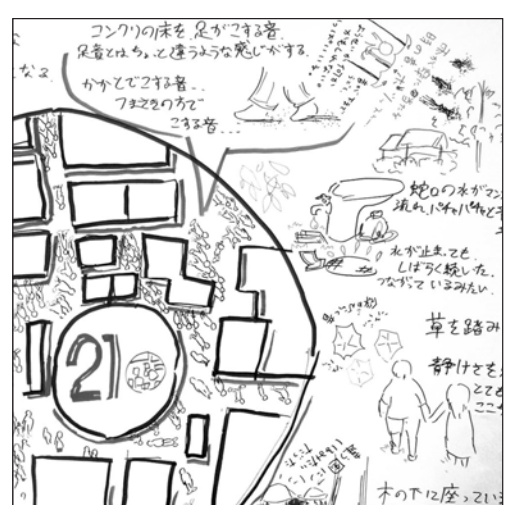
コンクリの床を足がこする音
足音とはちょっと違うような感じがする。
かかとでこする音、
つまさきの方でこする音…

なる

蛇口の水がコン
流れ、パチャパチャと

水が止まっても
しばらく続いた。
つながっているみたい。

草を踏み

静けさを

とても
ここ

21

木の下に座ってい